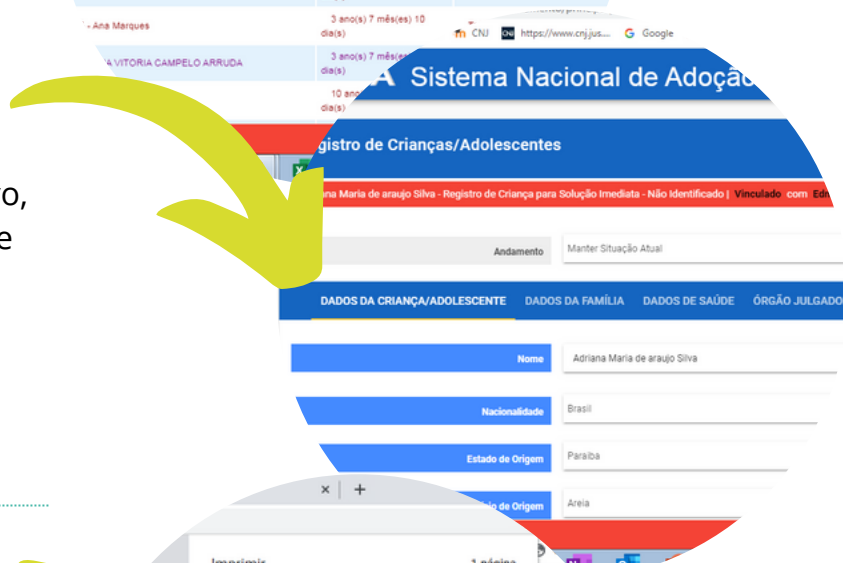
- Ana Marques

3 ano(s) 7 mês(es) 10 dia(s)

A VITORIA CAMPELO ARRUDA

3 ano(s) 7 mês(es) dia(s)

10 ano dia(s)

o,
e

CNJ https://www.cnj.jus... Google

A Sistema Nacional de Adoçã

gistro de Crianças/Adolescentes

ana Maria de araujo Silva - Registro de Criança para Solução Imediata - Não Identificado | Vinculado com Ed

Andamento | Manter Situação Atual

DADOS DA CRIANÇA/ADOLESCENTE | DADOS DA FAMÍLIA | DADOS DE SAÚDE | ÓRGÃO JULGADO

| | |
|---|---|
| Nome | Adriana Maria de araujo Silva |
| Nacionalidade | Brasil |
| Estado de Origem | Paraiba |
| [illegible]io de Origem | Areia |

× +

Imprimir

1 página